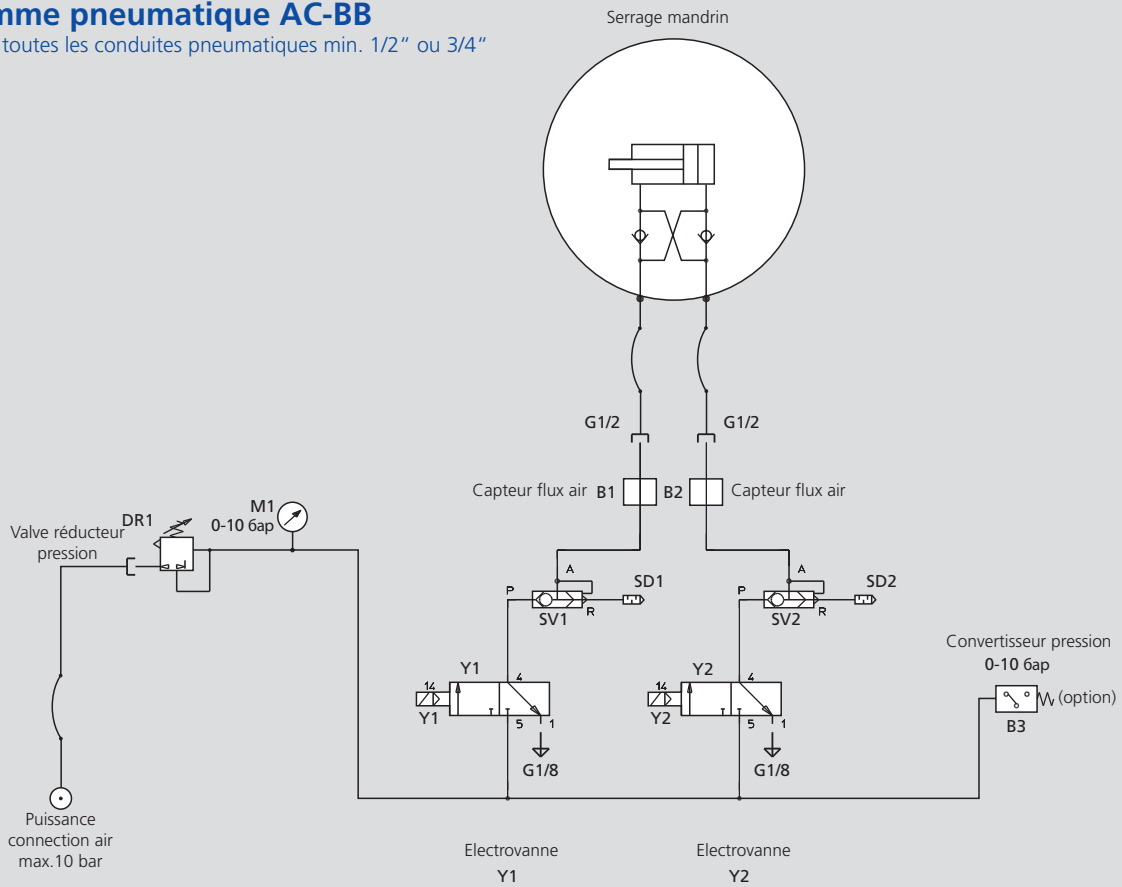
mme pneumatique AC-BB
toutes les conduites pneumatiques min. 1/2" ou 3/4"

Serrage mandrin

G1/2
G1/2

Capteur flux air B1
B2 Capteur flux air

DR1
Valve réducteur pression

M1
0-10 бар

A
P
R
SD1
SV1

A
P
R
SD2
SV2

Convertisseur pression
0-10 бар

Y1
14
Y1
4
5
1
G1/8

Y2
14
Y2
4
5
1
G1/8

(option)
B3

Puissance connection air max.10 bar

Electrovanne
Y1

Electrovanne
Y2